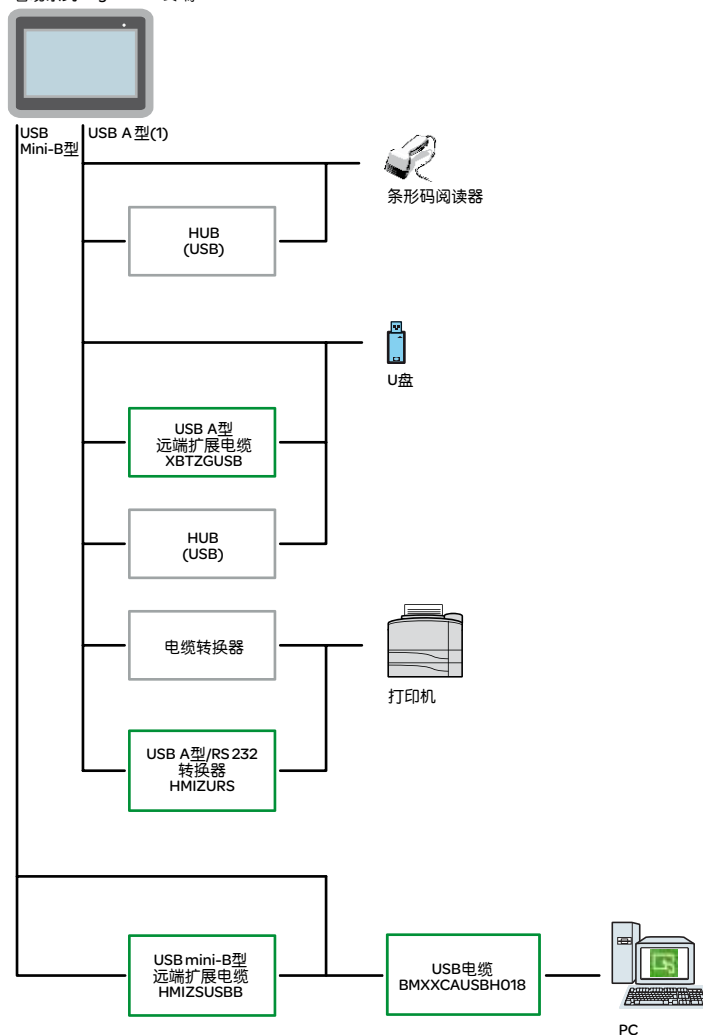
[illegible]

USB Mini-B型

USB A 型(1)

条形码阅读器

HUB (USB)

U盘

USB A型 远端扩展电缆 XBTZGUSB

HUB (USB)

电缆转换器

打印机

USB A型/RS 232 转换器 HMIZURS

USB mini-B型 远端扩展电缆 HMIZSUSBB

USB电缆 BMXXCAUSBH018

PC